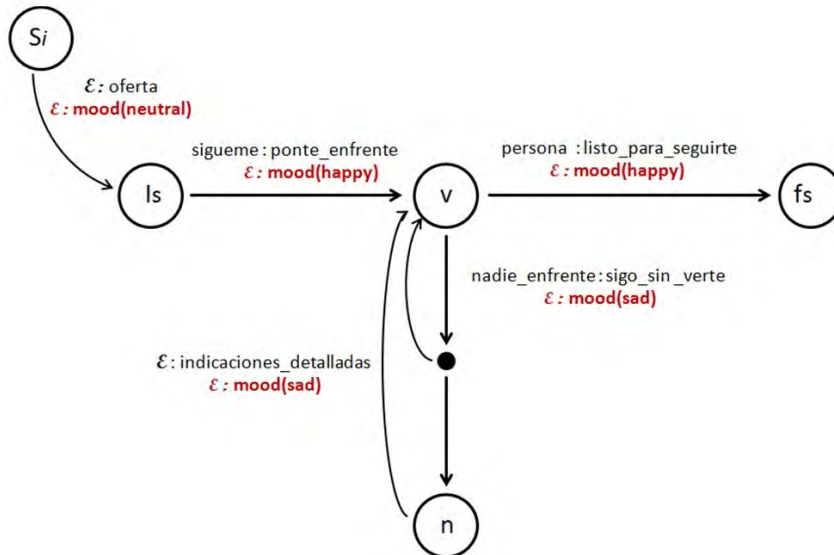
Si

$\mathcal{E}$: oferta
$\mathcal{E}$: mood(neutral)

sigueme : ponte_enfrente
$\mathcal{E}$: mood(happy)

persona : listo_para_seguirte
$\mathcal{E}$: mood(happy)

Is

v

fs

nadie_enfrente : sigo_sin_verte
$\mathcal{E}$: mood(sad)

$\mathcal{E}$: indicaciones_detalladas
$\mathcal{E}$: mood(sad)

n